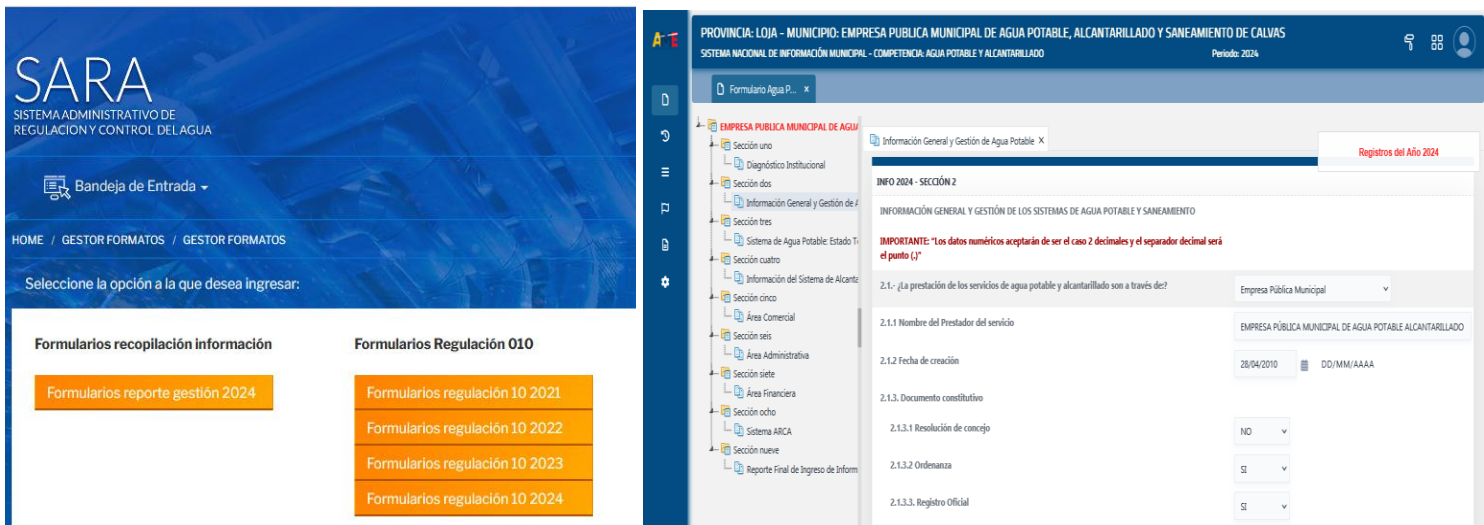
SARA
SISTEMA ADMINISTRATIVO DE REGULACION Y CONTROL DEL AGUA

Bandeja de Entrada

HOME / GESTOR FORMATOS / GESTOR FORMATOS

Seleccione la opción a la que desea ingresar:

Formularios recopilación información

Formularios reporte gestión 2024

Formularios Regulación 010

Formularios regulación 10 2021

Formularios regulación 10 2022

Formularios regulación 10 2023

Formularios regulación 10 2024

PROVINCIA: LOJA - MUNICIPIO: EMPRESA PUBLICA MUNICIPAL DE AGUA POTABLE, ALCANTARILLADO Y SANEAMIENTO DE CALVAS
SISTEMA NACIONAL DE INFORMACIÓN MUNICIPAL - COMPETENCIA: AGUA POTABLE Y ALCANTARILLADO
Periodo: 2024

Formulario Agua P... ×

EMPRESA PUBLICA MUNICIPAL DE AGUA
Sección uno
Diagnóstico Institucional
Sección dos
Información General y Gestión de A
Sección tres
Sistema de Agua Potable: Estado T
Sección cuatro
Información del Sistema de Alcanta
Sección cinco
Área Comercial
Sección seis
Área Administrativa
Sección siete
Área Financiera
Sección ocho
Sistema ARCA
Sección nueve
Reporte Final de Ingreso de Inform

Información General y Gestión de Agua Potable ×

Registros del Año 2024

INFO 2024 - SECCIÓN 2

INFORMACIÓN GENERAL Y GESTIÓN DE LOS SISTEMAS DE AGUA POTABLE Y SANEAMIENTO

IMPORTANTE: "Los datos numéricos aceptarán de ser el caso 2 decimales y el separador decimal será el punto (.)"

2.1.- ¿La prestación de los servicios de agua potable y alcantarillado son a través de:?
Empresa Pública Municipal

2.1.1 Nombre del Prestador del servicio
EMPRESA PÚBLICA MUNICIPAL DE AGUA POTABLE ALCANTARILLADO

2.1.2 Fecha de creación
28/04/2010
DD/MM/AAAA

2.1.3. Documento constitutivo

2.1.3.1 Resolución de concejo
NO

2.1.3.2 Ordenanza
SI

2.1.3.3. Registro Oficial
SI